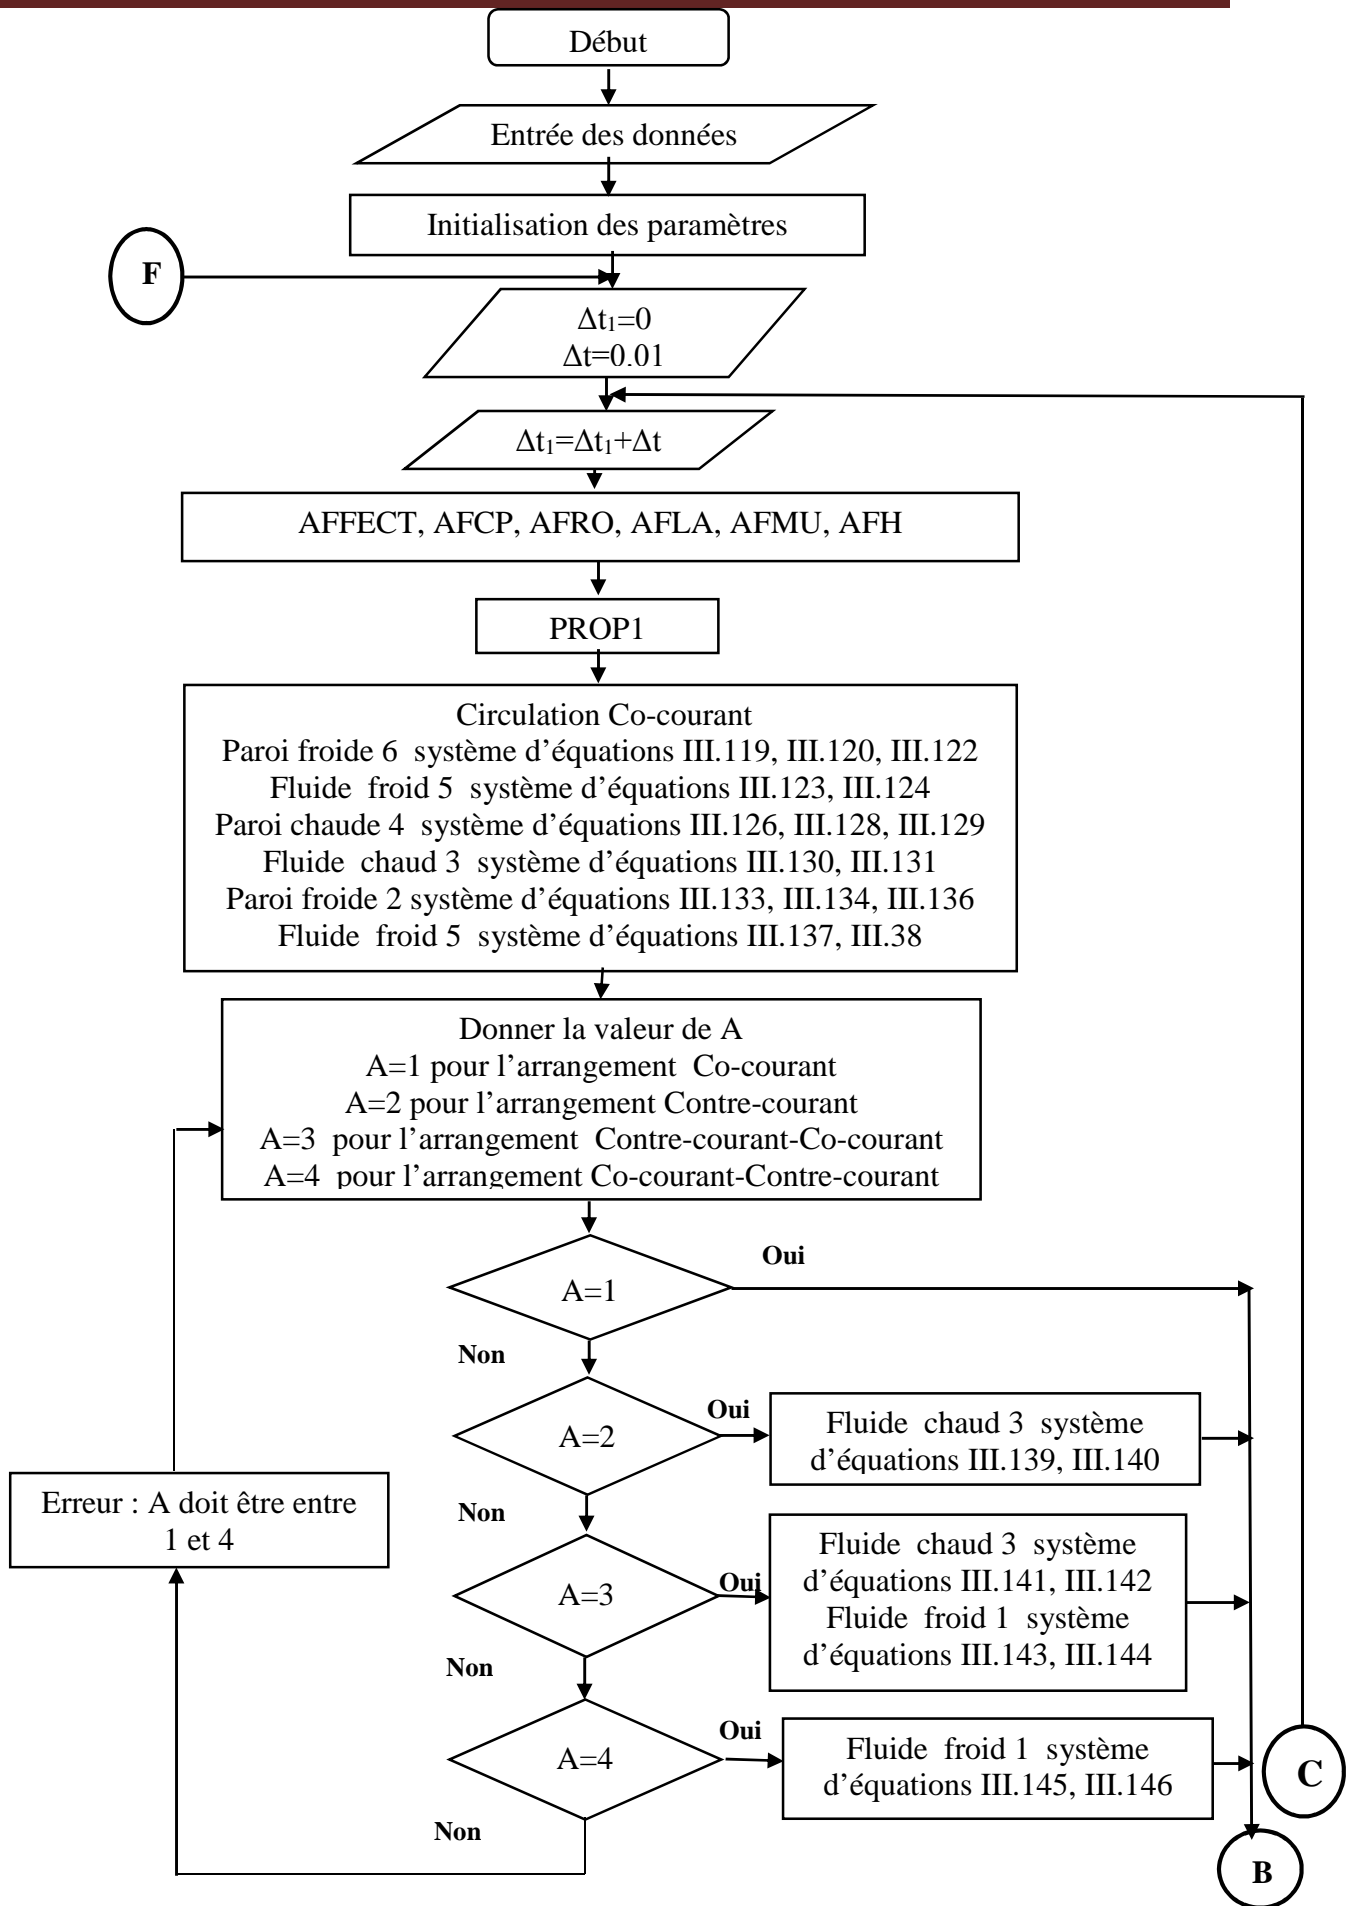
Début

Entrée des données

Initialisation des paramètres

F

$\Delta t_1=0$
$\Delta t=0.01$

$\Delta t_1=\Delta t_1+\Delta t$

AFFECT, AFCP, AFRO, AFLA, AFMU, AFH

PROP1

Circulation Co-courant
Paroi froide 6 système d'équations III.119, III.120, III.122
Fluide froid 5 système d'équations III.123, III.124
Paroi chaude 4 système d'équations III.126, III.128, III.129
Fluide chaud 3 système d'équations III.130, III.131
Paroi froide 2 système d'équations III.133, III.134, III.136
Fluide froid 5 système d'équations III.137, III.38

Donner la valeur de A
A=1 pour l'arrangement Co-courant
A=2 pour l'arrangement Contre-courant
A=3 pour l'arrangement Contre-courant-Co-courant
A=4 pour l'arrangement Co-courant-Contre-courant

A=1

Oui

Non

A=2

Oui

Fluide chaud 3 système d'équations III.139, III.140

Non

Erreur : A doit être entre 1 et 4

A=3

Oui

Fluide chaud 3 système d'équations III.141, III.142
Fluide froid 1 système d'équations III.143, III.144

Non

A=4

Oui

Fluide froid 1 système d'équations III.145, III.146

C

Non

B